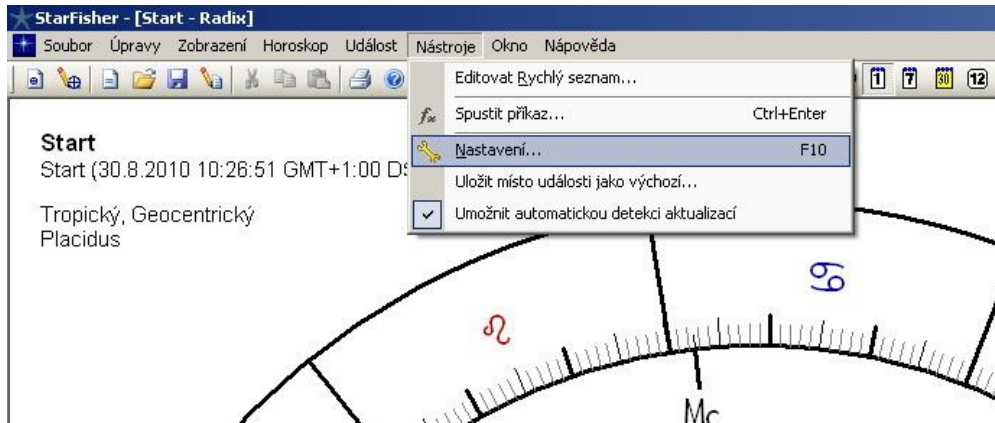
StarFisher - [Start - Radix]

Soubor Úpravy Zobrazení Horoskop Událost Nástroje Okno Nápověda

Editovat Rychlý seznam...
Spustit příkaz... Ctrl+Enter
Nastavení... F10
Uložit místo události jako výchozí...
Umožnit automatickou detekci aktualizací

1 7 30 12

Start
Start (30.8.2010 10:26:51 GMT+1:00 D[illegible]

Tropický, Geocentrický
Placidus

♋
♌

Mc